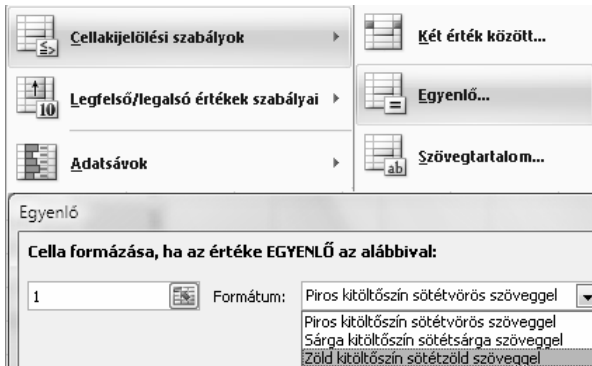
Cellakijelölési szabályok
Két érték között...
Legfelső/legalsó értékek szabályai
Egyenlő...
Adatsávok
Szövegtartalom...
Egyenlő
Cella formázása, ha az értéke EGYENLŐ az alábbival:
1
Formátum: Piros kitöltőszín sötétvörös szöveggel
Piros kitöltőszín sötétvörös szöveggel
Sárga kitöltőszín sötétsárga szöveggel
Zöld kitöltőszín sötétzöld szöveggel